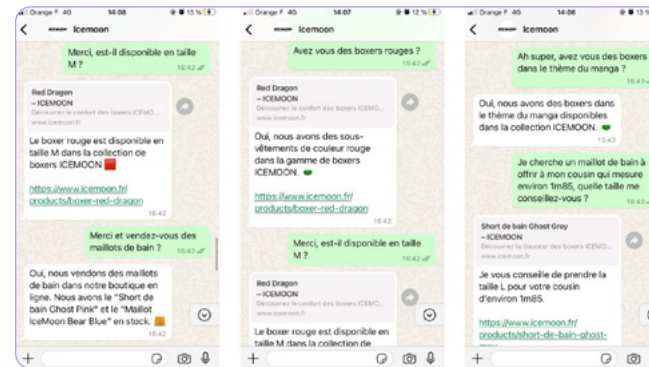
Orange F 4G 14:06 13 %

Icemoon

Merci, est-il disponible en taille M ? 16:42

Red Dragon – ICEMOON
Découvrez le confort des boxers ICEMO...
www.icemoon.fr

Le boxer rouge est disponible en taille M dans la collection de boxers ICEMOON

https://www.icemoon.fr/products/boxer-red-dragon
16:42

Merci et vendez-vous des maillots de bain ? 16:42

Oui, nous vendons des maillots de bain dans notre boutique en ligne. Nous avons le "Short de bain Ghost Pink" et le "Maillot IceMoon Bear Blue" en stock.

+

Orange F 4G 14:07 12 %

Icemoon

Avez vous des boxers rouges ? 16:42

Red Dragon – ICEMOON
Découvrez le confort des boxers ICEMO...
www.icemoon.fr

Oui, nous avons des sous-vêtements de couleur rouge dans la gamme de boxers ICEMOON.

https://www.icemoon.fr/products/boxer-red-dragon
16:42

Merci, est-il disponible en taille M ? 16:42

Red Dragon – ICEMOON
Découvrez le confort des boxers ICEMO...
www.icemoon.fr

Le boxer rouge est disponible en taille M dans la collection de

+

Orange F 4G 14:06 13 %

Icemoon

Ah super, avez vous des boxers dans le thème du manga ? 16:43

Oui, nous avons des boxers dans le thème du manga disponibles dans la collection ICEMOON. 16:43

Je cherche un maillot de bain à offrir à mon cousin qui mesure environ 1m85, quelle taille me conseillez-vous ? 16:43

Short de bain Ghost Grey – ICEMOON
Découvrez la douceur des boxers ICEMO...
www.icemoon.fr

Je vous conseille de prendre la taille L pour votre cousin d'environ 1m85.

https://www.icemoon.fr/products/short-de-bain-ghost-

+